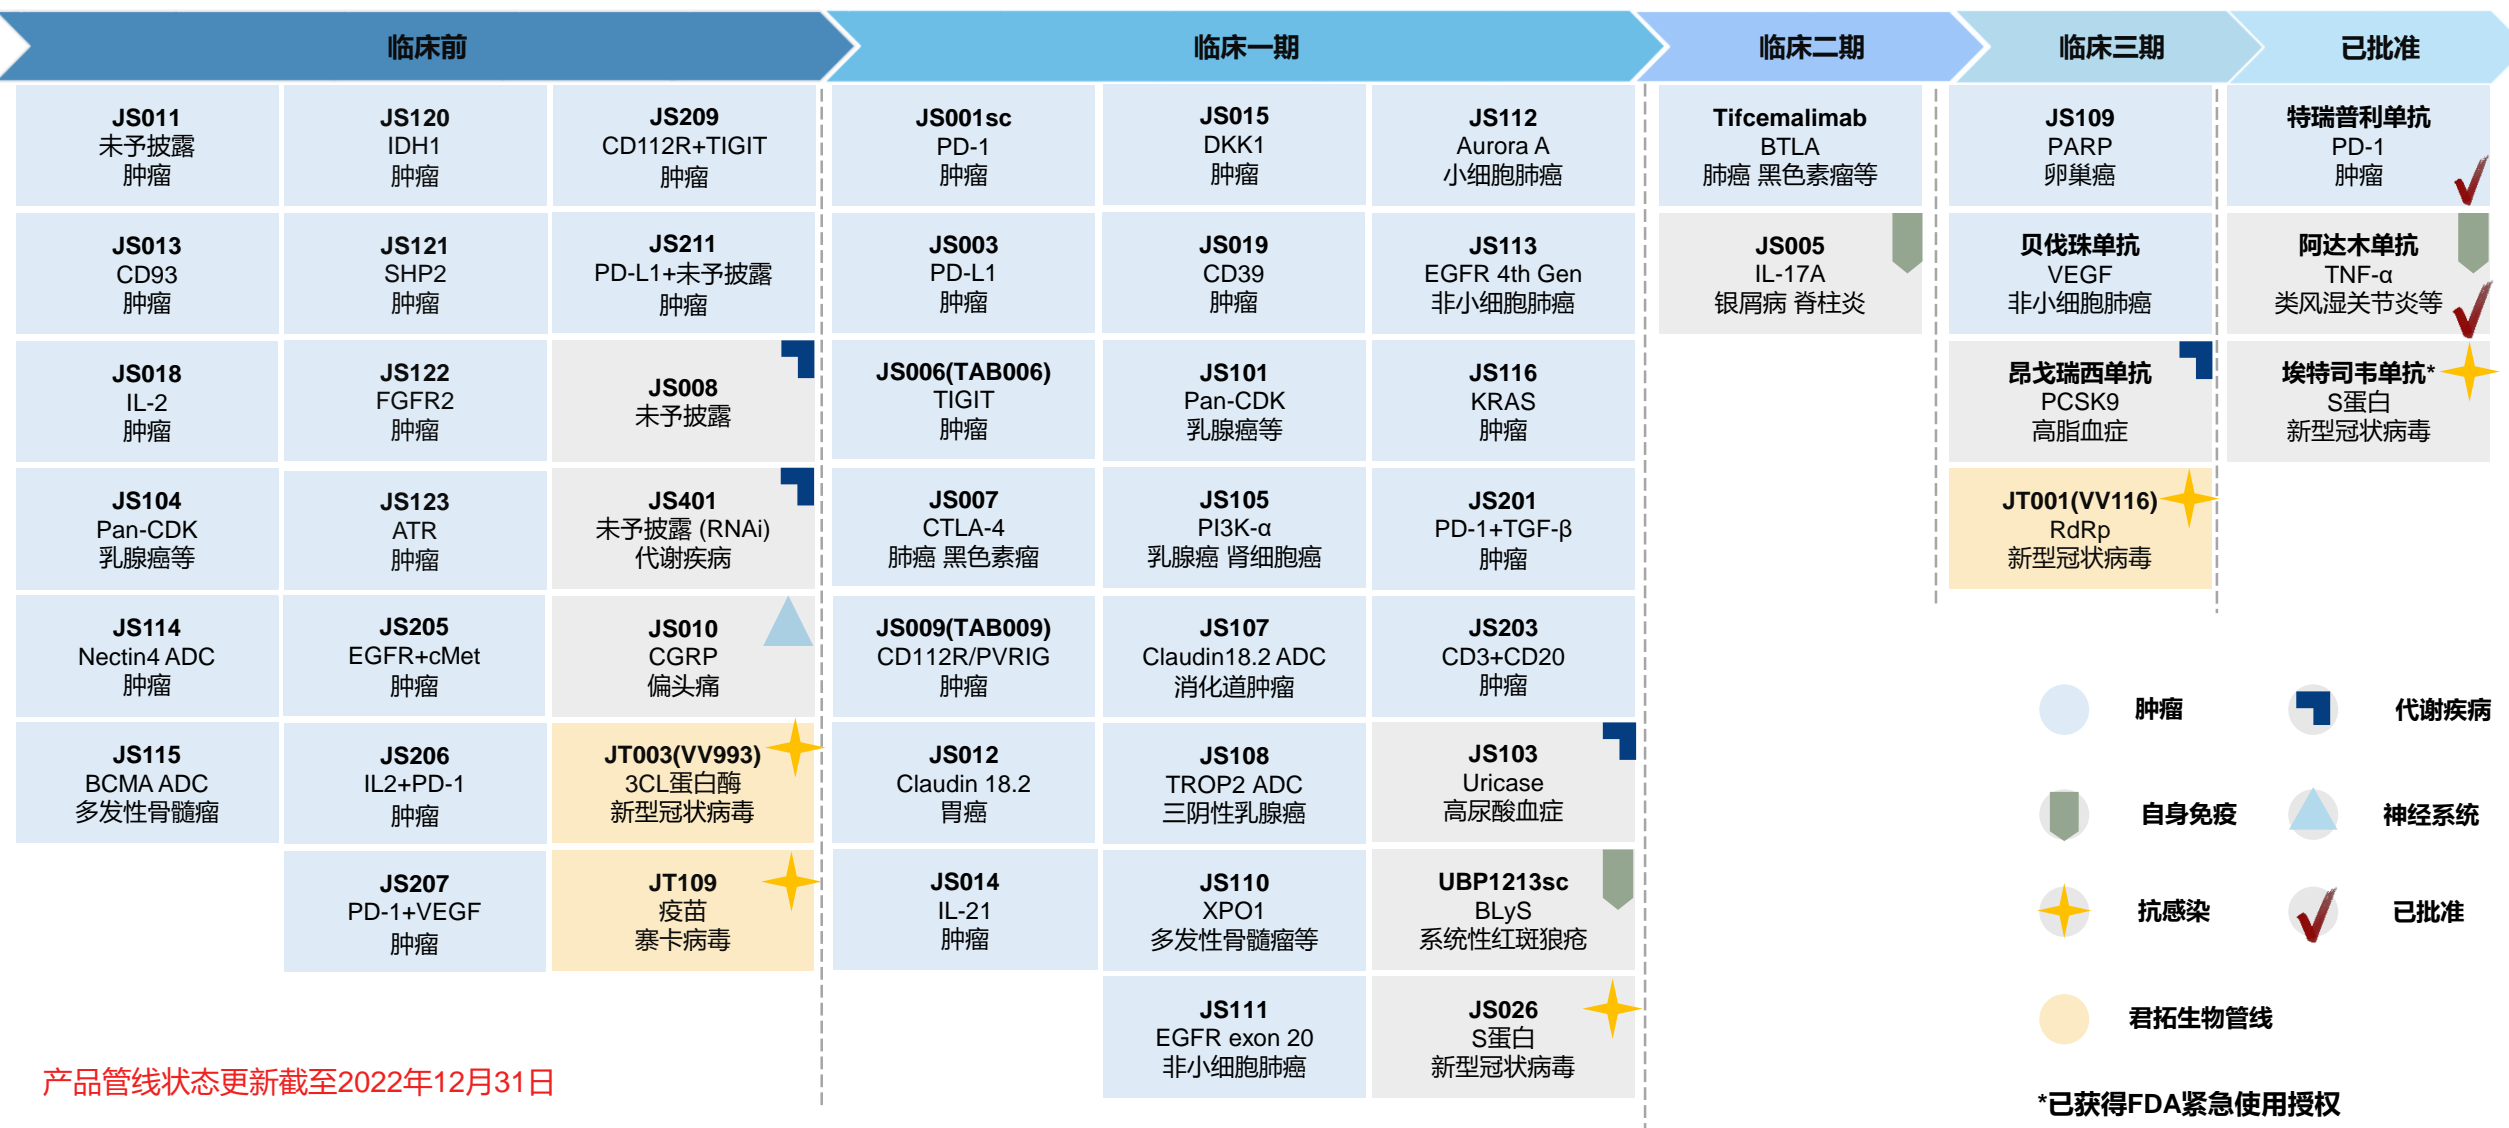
临床前

JS011
未予披露
肿瘤

JS120
IDH1
肿瘤

JS209
CD112R+TIGIT
肿瘤

JS013
CD93
肿瘤

JS121
SHP2
肿瘤

JS211
PD-L1+未予披露
肿瘤

JS018
IL-2
肿瘤

JS122
FGFR2
肿瘤

JS008
未予披露

JS104
Pan-CDK
乳腺癌等

JS123
ATR
肿瘤

JS401
未予披露 (RNAi)
代谢疾病

JS114
Nectin4 ADC
肿瘤

JS205
EGFR+cMet
肿瘤

JS010
CGRP
偏头痛

JS115
BCMA ADC
多发性骨髓瘤

JS206
IL2+PD-1
肿瘤

JT003(VV993)
3CL蛋白酶
新型冠状病毒

JS207
PD-1+VEGF
肿瘤

JT109
疫苗
寨卡病毒

临床一期

JS001sc
PD-1
肿瘤

JS015
DKK1
肿瘤

JS112
Aurora A
小细胞肺癌

JS003
PD-L1
肿瘤

JS019
CD39
肿瘤

JS113
EGFR 4th Gen
非小细胞肺癌

JS006(TAB006)
TIGIT
肿瘤

JS101
Pan-CDK
乳腺癌等

JS116
KRAS
肿瘤

JS007
CTLA-4
肺癌 黑色素瘤

JS105
PI3K-α
乳腺癌 肾细胞癌

JS201
PD-1+TGF-β
肿瘤

JS009(TAB009)
CD112R/PVRIG
肿瘤

JS107
Claudin18.2 ADC
消化道肿瘤

JS203
CD3+CD20
肿瘤

JS012
Claudin 18.2
胃癌

JS108
TROP2 ADC
三阴性乳腺癌

JS103
Uricase
高尿酸血症

JS014
IL-21
肿瘤

JS110
XPO1
多发性骨髓瘤等

UBP1213sc
BLyS
系统性红斑狼疮

JS111
EGFR exon 20
非小细胞肺癌

JS026
S蛋白
新型冠状病毒

临床二期

Tifcemalimab
BTLA
肺癌 黑色素瘤等

JS005
IL-17A
银屑病 脊柱炎

临床三期

JS109
PARP
卵巢癌

贝伐珠单抗
VEGF
非小细胞肺癌

昂戈瑞西单抗
PCSK9
高脂血症

JT001(VV116)
RdRp
新型冠状病毒

已批准

特瑞普利单抗
PD-1
肿瘤

阿达木单抗
TNF-α
类风湿关节炎等

埃特司韦单抗*
S蛋白
新型冠状病毒

肿瘤
代谢疾病
自身免疫
神经系统
抗感染
已批准
君拓生物管线

*已获得FDA紧急使用授权

产品管线状态更新截至2022年12月31日